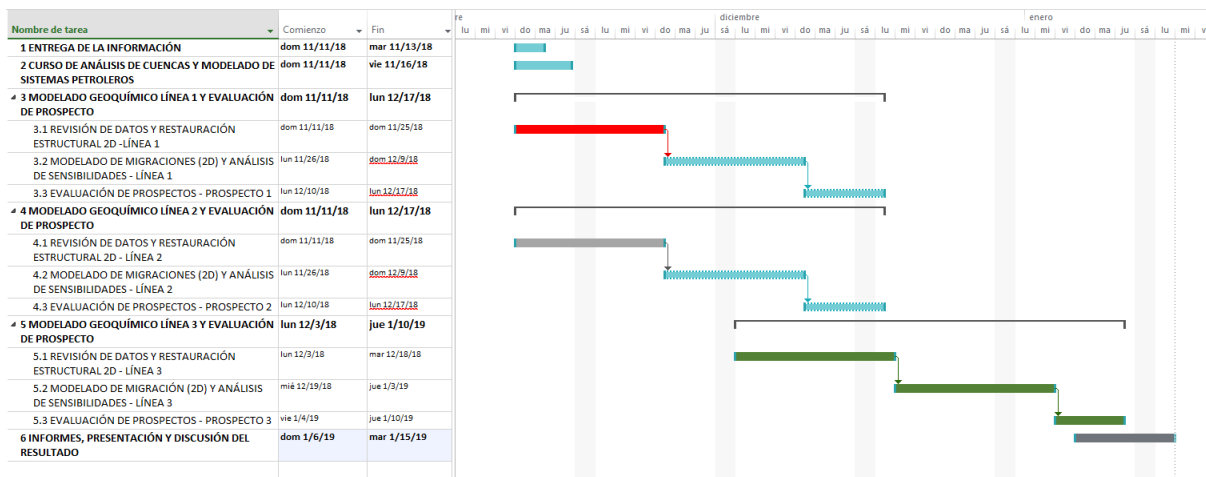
| Nombre de tarea | Comienzo | Fin |
|---|---|---|
| 1 ENTREGA DE LA INFORMACIÓN | dom 11/11/18 | mar 11/13/18 |
| 2 CURSO DE ANÁLISIS DE CUENCAS Y MODELADO DE SISTEMAS PETROLEROS | dom 11/11/18 | vie 11/16/18 |
| 3 MODELADO GEOQUÍMICO LÍNEA 1 Y EVALUACIÓN DE PROSPECTO | dom 11/11/18 | lun 12/17/18 |
| 3.1 REVISIÓN DE DATOS Y RESTAURACIÓN ESTRUCTURAL 2D -LÍNEA 1 | dom 11/11/18 | dom 11/25/18 |
| 3.2 MODELADO DE MIGRACIONES (2D) Y ANÁLISIS DE SENSIBILIDADES - LÍNEA 1 | lun 11/26/18 | dom 12/9/18 |
| 3.3 EVALUACIÓN DE PROSPECTOS - PROSPECTO 1 | lun 12/10/18 | lun 12/17/18 |
| 4 MODELADO GEOQUÍMICO LÍNEA 2 Y EVALUACIÓN DE PROSPECTO | dom 11/11/18 | lun 12/17/18 |
| 4.1 REVISIÓN DE DATOS Y RESTAURACIÓN ESTRUCTURAL 2D - LÍNEA 2 | dom 11/11/18 | dom 11/25/18 |
| 4.2 MODELADO DE MIGRACIONES (2D) Y ANÁLISIS DE SENSIBILIDADES - LÍNEA 2 | lun 11/26/18 | dom 12/9/18 |
| 4.3 EVALUACIÓN DE PROSPECTOS - PROSPECTO 2 | lun 12/10/18 | lun 12/17/18 |
| 5 MODELADO GEOQUÍMICO LÍNEA 3 Y EVALUACIÓN DE PROSPECTO | lun 12/3/18 | jue 1/10/19 |
| 5.1 REVISIÓN DE DATOS Y RESTAURACIÓN ESTRUCTURAL 2D - LÍNEA 3 | lun 12/3/18 | mar 12/18/18 |
| 5.2 MODELADO DE MIGRACIÓN (2D) Y ANÁLISIS DE SENSIBILIDADES - LÍNEA 3 | mié 12/19/18 | jue 1/3/19 |
| 5.3 EVALUACIÓN DE PROSPECTOS - PROSPECTO 3 | vie 1/4/19 | jue 1/10/19 |
| 6 INFORMES, PRESENTACIÓN Y DISCUSIÓN DEL RESULTADO | dom 1/6/19 | mar 1/15/19 |

re | diciembre | enero
lu mi vi do ma ju sá lu mi vi do ma ju sá lu mi vi do ma ju sá lu mi vi do ma ju sá lu mi vi do ma ju sá lu mi vi do ma ju sá lu mi